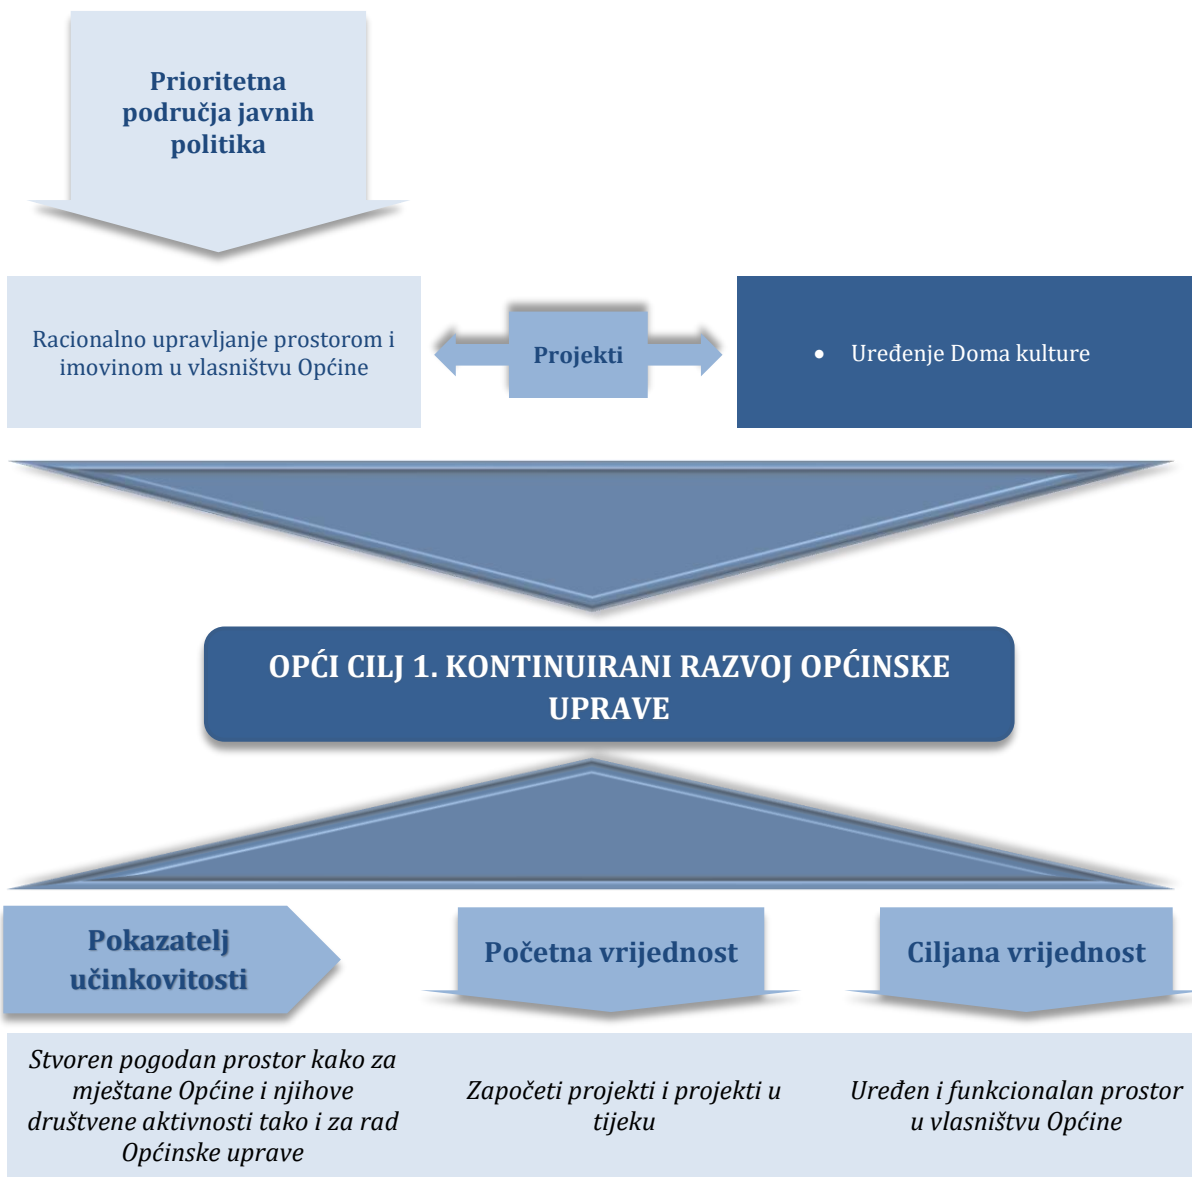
Prioritetna područja javnih politika

Racionalno upravljanje prostorom i imovinom u vlasništvu Općine

Projekti

• Uređenje Doma kulture

OPĆI CILJ 1. KONTINUIRANI RAZVOJ OPĆINSKE UPRAVE

Pokazatelj učinkovitosti

Početna vrijednost

Ciljana vrijednost

Stvoren pogodan prostor kako za mještane Općine i njihove društvene aktivnosti tako i za rad Općinske uprave

Započeti projekti i projekti u tijeku

Uređen i funkcionalan prostor u vlasništvu Općine